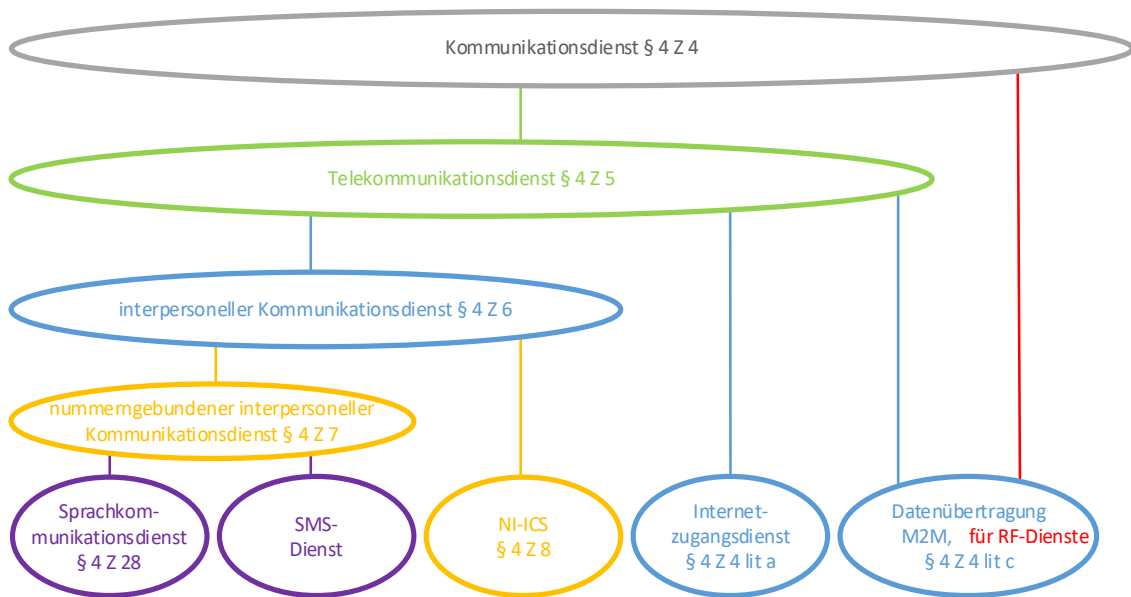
Kommunikationsdienst § 4 Z 4

Telekommunikationsdienst § 4 Z 5

interpersoneller Kommunikationsdienst § 4 Z 6

nummerngebundener interpersoneller Kommunikationsdienst § 4 Z 7

Sprachkommunikationsdienst § 4 Z 28

SMS-Dienst

NI-ICS § 4 Z 8

Internetzugangsdienst § 4 Z 4 lit a

Datenübertragung M2M, für RF-Dienste § 4 Z 4 lit c